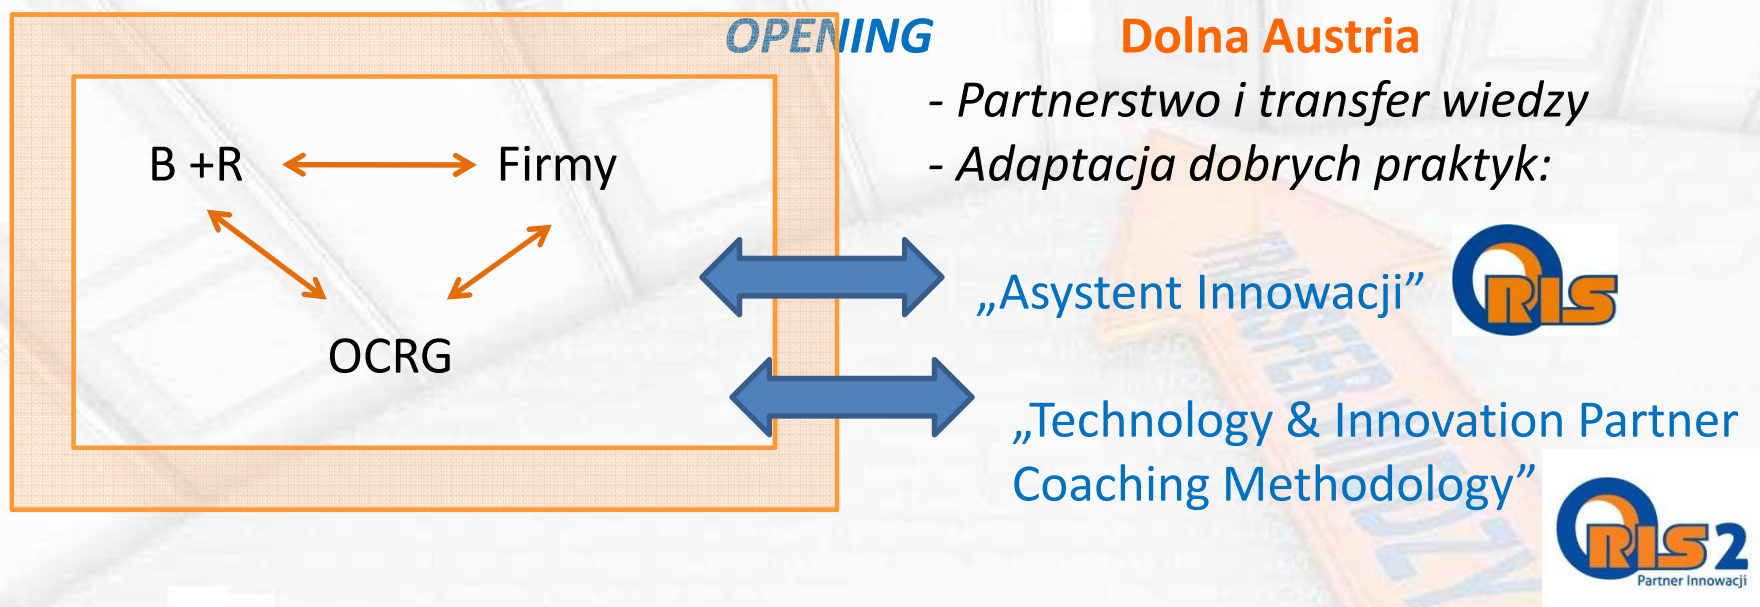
OPENING

B +R

Firmy

OCRG

Dolna Austria

- Partnerstwo i transfer wiedzy

- Adaptacja dobrych praktyk:

„Asystent Innowacji”

RIS

„Technology & Innovation Partner Coaching Methodology”

RIS2

Partner Innowacji